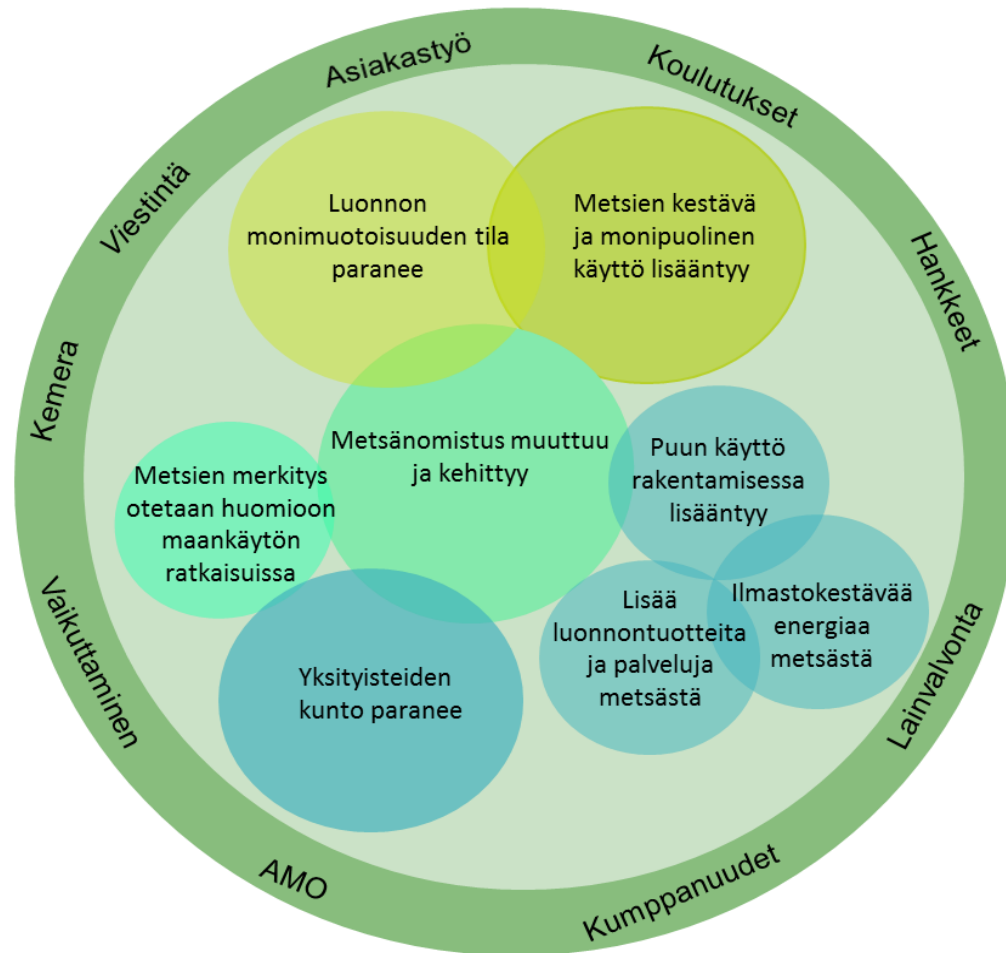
Asiakastyö
Koulutukset
Hankkeet
Lainvalvonta
Kumppanuudet
AMO
Vaikuttaminen
Kemera
Viestintä

Luonnon monimuotoisuuden tila paranee

Metsien kestävä ja monipuolinen käyttö lisääntyy

Metsänomistus muuttuu ja kehittyy

Metsien merkitys otetaan huomioon maankäytön ratkaisuissa

Puun käyttö rakentamisessa lisääntyy

Ilmastokestävää energiaa metsästä

Lisää luonnontuotteita ja palveluja metsästä

Yksityisteiden kunto paranee